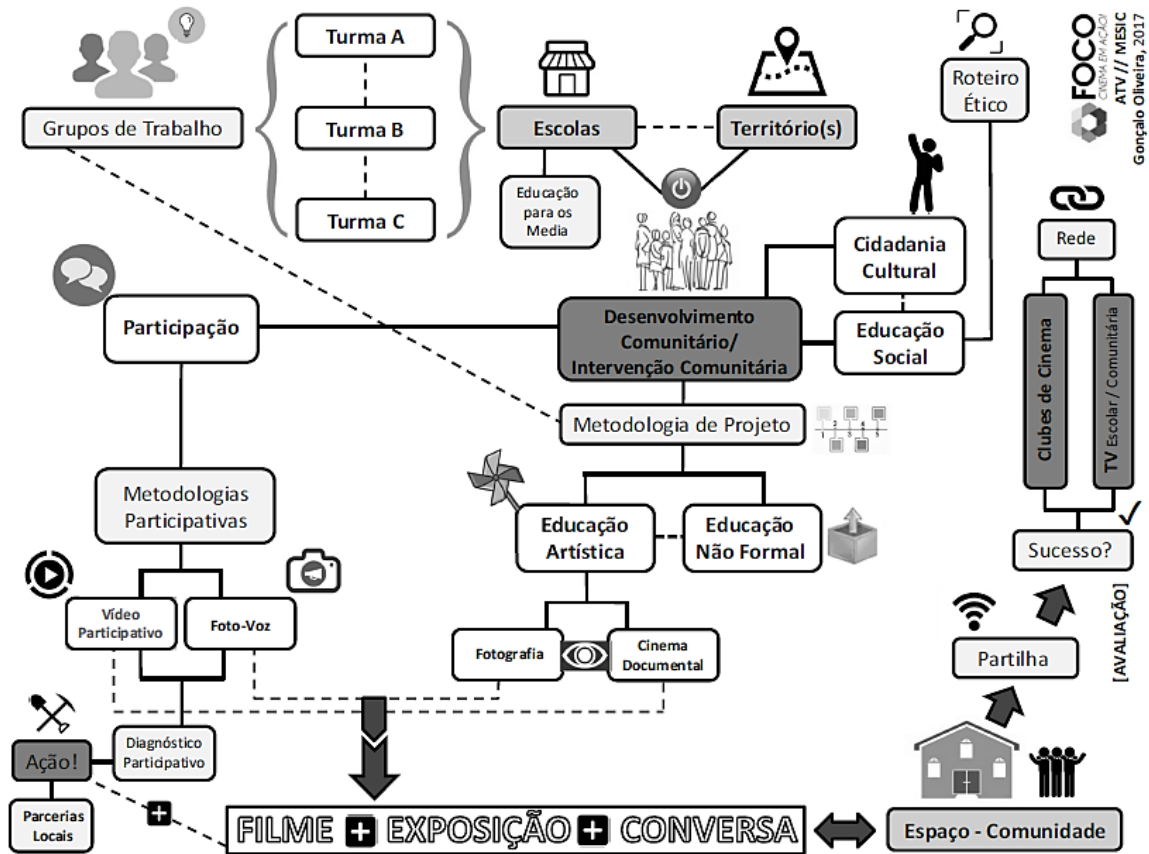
Grupos de Trabalho

Turma A

Turma B

Turma C

Escolas

Território(s)

Educação para os Media

Roteiro Ético

FOCO
CINEMA EM AÇÃO!
ATV // MESIC
Gonçalo Oliveira, 2017

Cidadania Cultural

Rede

Participação

Desenvolvimento Comunitário/ Intervenção Comunitária

Educação Social

Clubes de Cinema

TV Escolar / Comunitária

Metodologia de Projeto

Metodologias Participativas

Educação Artística

Educação Não Formal

Sucesso?

[AVALIAÇÃO]

Vídeo Participativo

Foto-Voz

Fotografia

Cinema Documental

Partilha

Ação!

Diagnóstico Participativo

Parcerias Locais

FILME + EXPOSIÇÃO + CONVERSA

Espaço - Comunidade